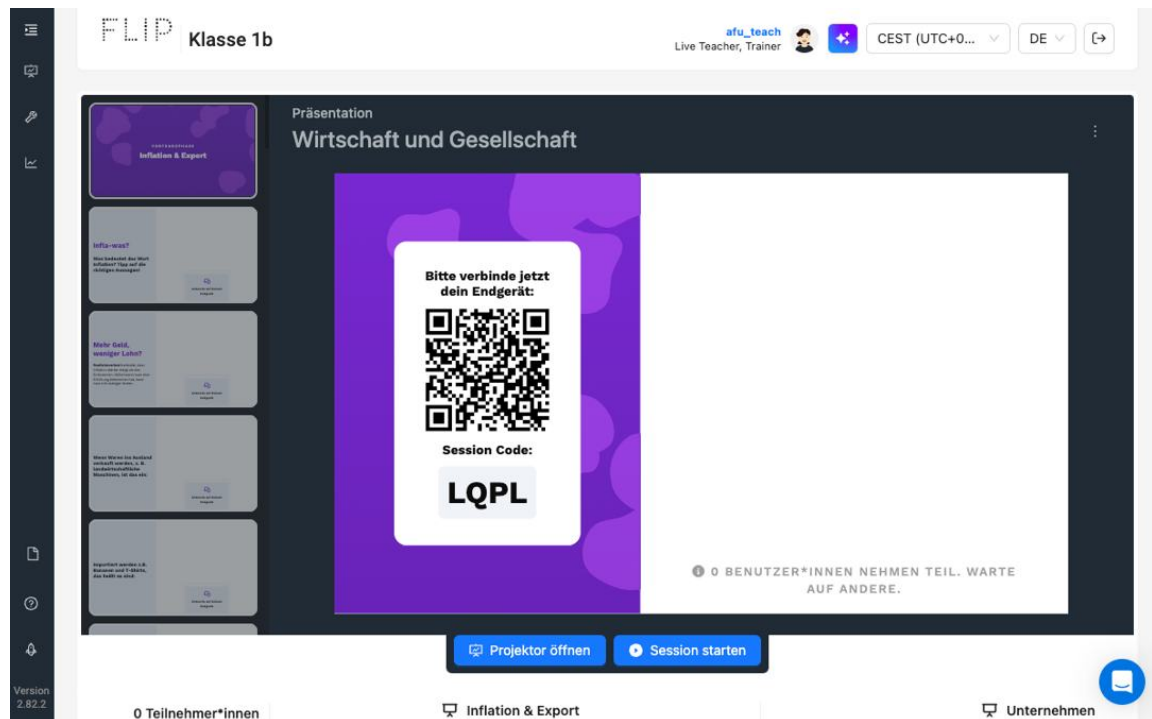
FLIP Klasse 1b

afu_teach
Live Teacher, Trainer

CEST (UTC+0...

DE

Präsentation
Wirtschaft und Gesellschaft

Inflation & Export

Infla-was?

Mehr Geld, weniger Lohn?

Bitte verbinde jetzt dein Endgerät:

Session Code:

LQPL

0 BENUTZER*INNEN NEHMEN TEIL. WARTE AUF ANDERE.

Projektor öffnen

Session starten

Version 2.82.2

0 Teilnehmer*innen

Inflation & Export

Unternehmen